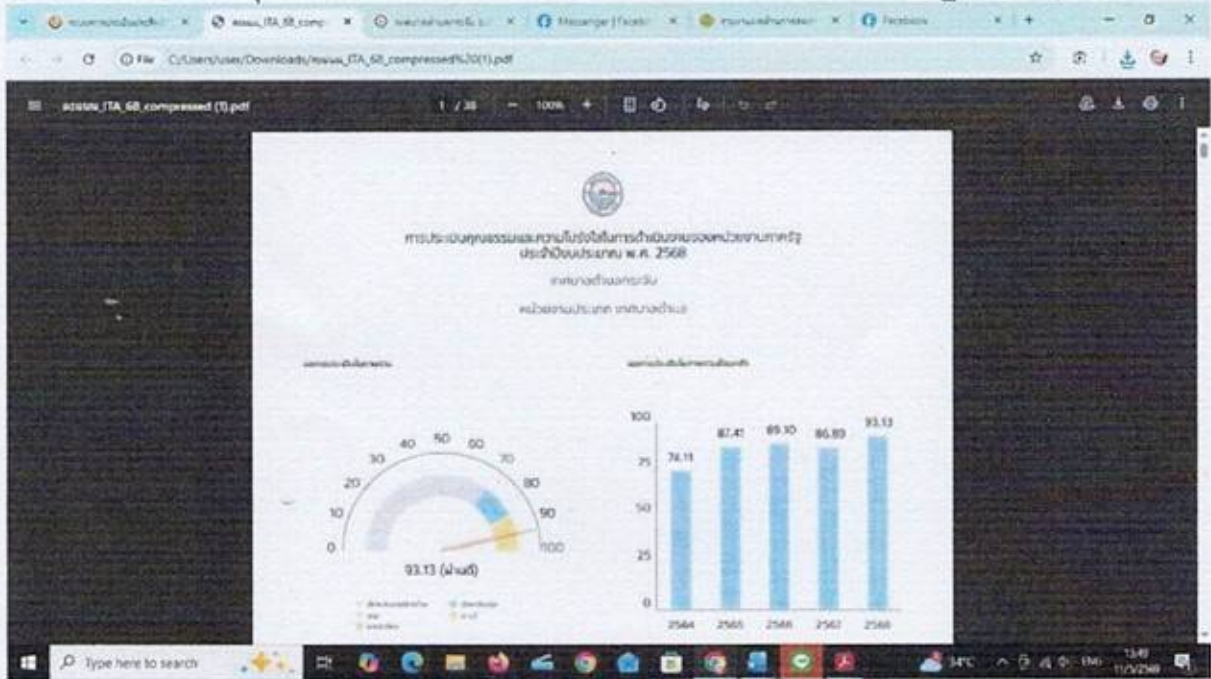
ITA_68_comp
Messenger | Facebook
Facebook

File C:/Users/user/Downloads/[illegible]_ITA_68_compressed%20(1).pdf

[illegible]_ITA_68_compressed (1).pdf
1 / 38 — 100% +

การประเมินคุณธรรมและความโปร่งใสในการดำเนินงานของหน่วยงานภาครัฐ
ประจำปีงบประมาณ พ.ศ. 2568

เทศบาลตำบล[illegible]

หน่วยงานประเภท เทศบาลตำบล

ผลการประเมินในภาพรวม

ผลการประเมินในภาพรวมย้อนหลัง

0 10 20 30 40 50 60 70 80 90 100

93.13 (ผ่านดี)

100
75
50
25
0

74.11
87.41
89.10
86.83
93.13

2564 2565 2566 2567 2568

Type here to search

34°C
13:49
11/3/2568